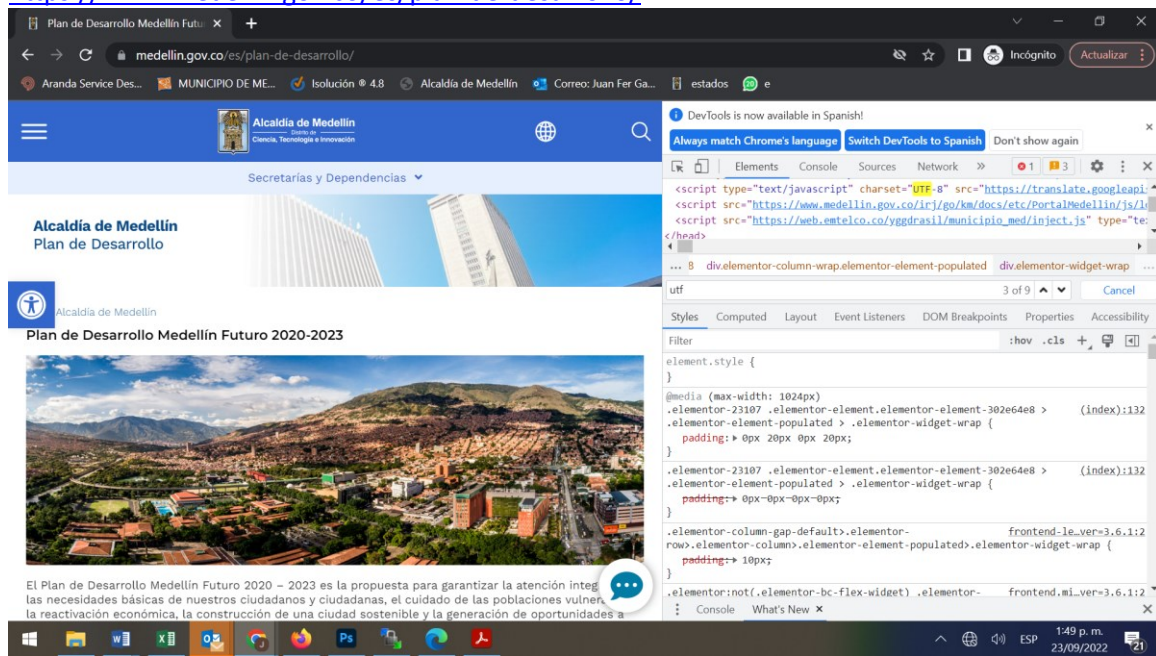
Plan de Desarrollo Medellín Futu ×
+
medellin.gov.co/es/plan-de-desarrollo/
Incógnito
Actualizar
Aranda Service Des...
MUNICIPIO DE ME...
Isolución ® 4.8
Alcaldía de Medellín
Correo: Juan Fer Ga...
estados
e

Alcaldía de Medellín
Distrito de Ciencia, Tecnología e Innovación

Secretarías y Dependencias

Alcaldía de Medellín
Plan de Desarrollo

Alcaldía de Medellín
Plan de Desarrollo Medellín Futuro 2020-2023

El Plan de Desarrollo Medellín Futuro 2020 – 2023 es la propuesta para garantizar la atención integ las necesidades básicas de nuestros ciudadanos y ciudadanas, el cuidado de las poblaciones vulner la reactivación económica, la construcción de una ciudad sostenible y la generación de oportunidades a

DevTools is now available in Spanish!
Always match Chrome's language
Switch DevTools to Spanish
Don't show again
Elements
Console
Sources
Network
»
1
3
<script type="text/javascript" charset="UTF-8" src="https://translate.googleapi
<script src="https://www.medellin.gov.co/irj/go/km/docs/etc/PortalMedellin/js/l
<script src="https://web.emtelco.co/yggdrasil/municipio_med/inject.js" type="te
</head>
... 8 div.elementor-column-wrap.elementor-element-populated div.elementor-widget-wrap ...
utf
3 of 9
Cancel
Styles
Computed
Layout
Event Listeners
DOM Breakpoints
Properties
Accessibility
Filter
:hov .cls +
element.style {
}
@media (max-width: 1024px)
.elementor-23107 .elementor-element.elementor-element-302e64e8 > .elementor-element-populated > .elementor-widget-wrap {
(index):132
padding: ▸ 0px 20px 0px 20px;
}
.elementor-23107 .elementor-element.elementor-element-302e64e8 > .elementor-element-populated > .elementor-widget-wrap {
(index):132
padding: ▸ 0px 0px 0px 0px;
}
.elementor-column-gap-default>.elementor-row>.elementor-column>.elementor-element-populated>.elementor-widget-wrap {
frontend-le…ver=3.6.1:2
padding: ▸ 10px;
}
.elementor:not(.elementor-bc-flex-widget) .elementor-
frontend.mi…ver=3.6.1:2
Console
What's New ×

ESP
1:49 p. m.
23/09/2022
21